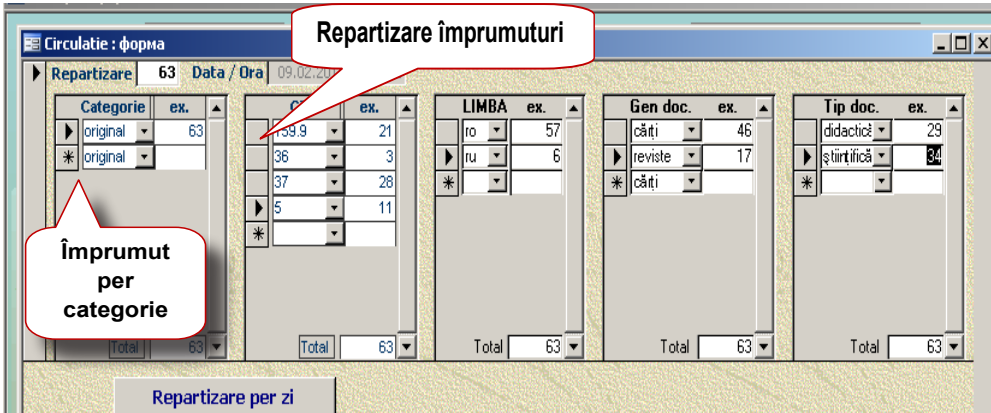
Circulatie : форма

Repartizare împrumuturi

Repartizare 63 Data / Ora 09.02.20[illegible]

| Categorie | ex. |
|---|---|
| original | 63 |
| original | |
| Total | 63 |

| C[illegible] | ex. |
|---|---|
| 159.9 | 21 |
| 36 | 3 |
| 37 | 28 |
| 5 | 11 |
| | |
| Total | 63 |

| LIMBA | ex. |
|---|---|
| ro | 57 |
| ru | 6 |
| | |
| Total | 63 |

| Gen doc. | ex. |
|---|---|
| cărți | 46 |
| reviste | 17 |
| cărți | |
| Total | 63 |

| Tip doc. | ex. |
|---|---|
| didactică | 29 |
| științifică | 34 |
| | |
| Total | 63 |

Împrumut per categorie

Repartizare per zi